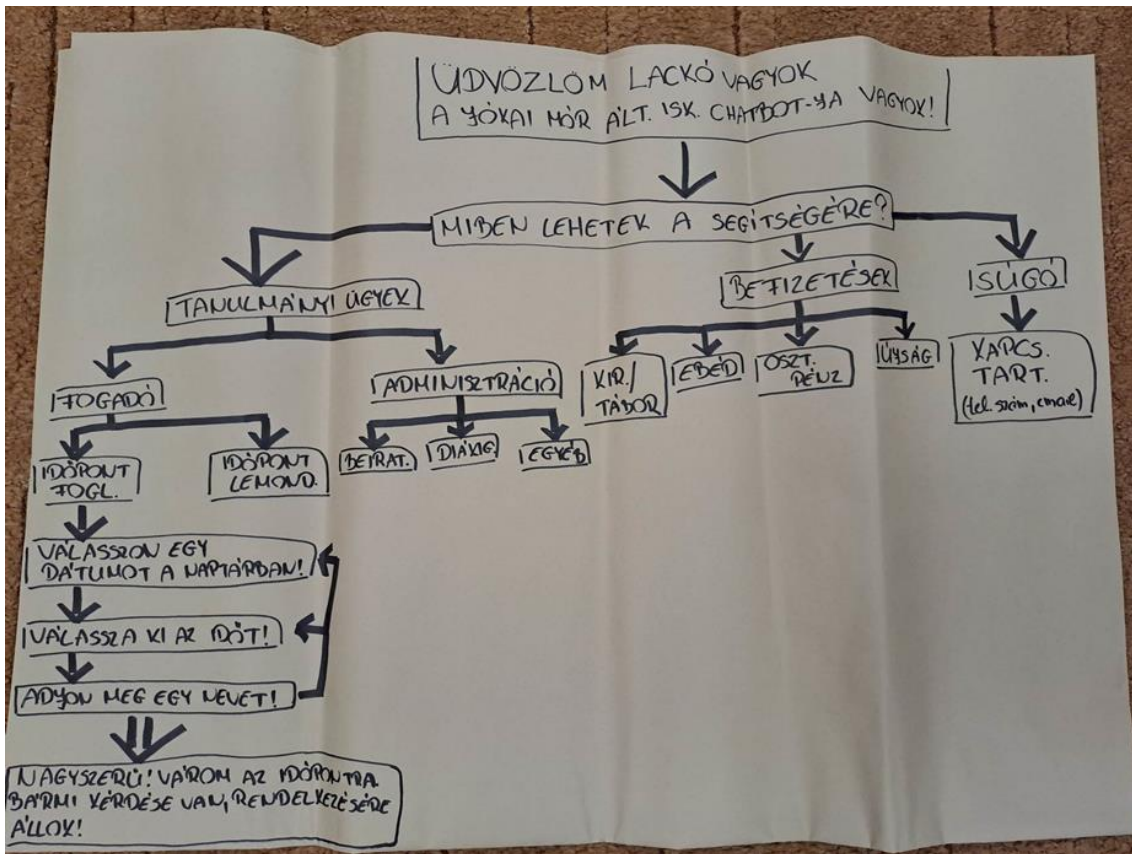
ÜDVÖZLÖM LACKÓ VAGYOK
A JÓKAI MÓR ÁLT. ISK. CHATBOT-JA VAGYOK!

MIBEN LEHETEK A SEGÍTSÉGÉRE?

TANULMÁNYI ÜGYEK

BEFIZETÉSEK

ISÜGÓ

FOGADÓ

ADMINISZTRÁCIÓ

KIR./TÁBOR

EBÉD

OSZT. PÉNZ

ÚJSÁG

KAPCS. TART. (tel. szám, email)

IDŐPONT FOGL.

IDŐPONT LEMOND.

BEIRAT.

DIÁKIG.

EGYÉB

VÁLASSZON EGY DÁTUMOT A NAPTÁRBAN!

VÁLASSZA KI AZ IDŐT!

ADJON MEG EGY NEVET!

NAGYSZERŰ! VÁROM AZ IDŐPONTRA. BÁRMI KÉRDÉSE VAN, RENDELKEZÉSÉRE ÁLLOK!